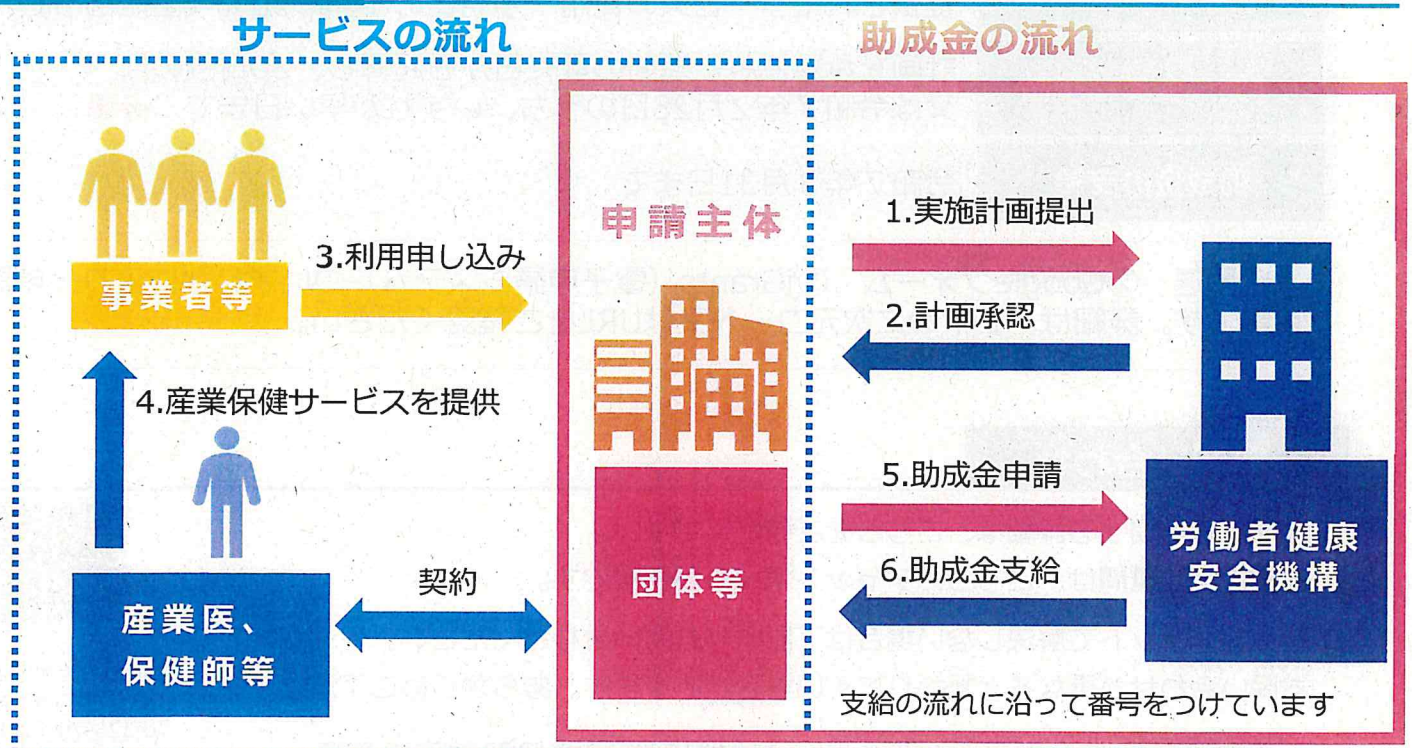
サービスの流れ

助成金の流れ

事業者等

3.利用申し込み

4.産業保健サービスを提供

産業医、
保健師等

契約

申請主体

団体等

1.実施計画提出

2.計画承認

5.助成金申請

6.助成金支給

労働者健康
安全機構

支給の流れに沿って番号をつけています